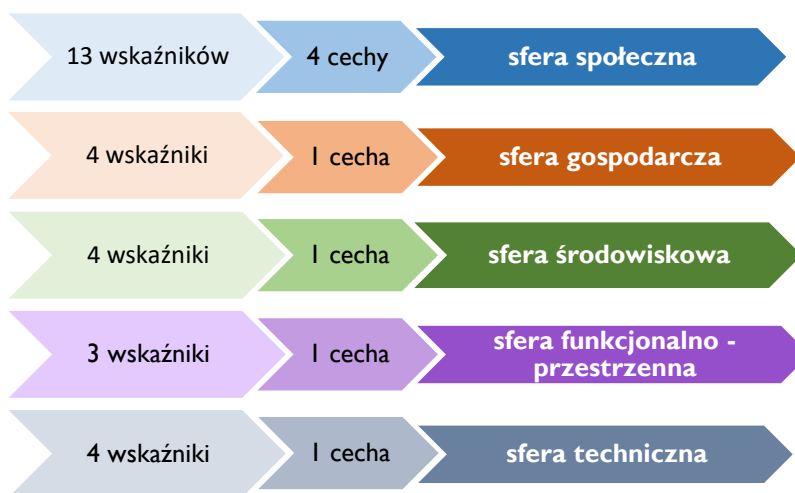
13 wskaźników
4 cechy
sfera społeczna

4 wskaźniki
1 cecha
sfera gospodarcza

4 wskaźniki
1 cecha
sfera środowiskowa

3 wskaźniki
1 cecha
sfera funkcjonalno - przestrzenna

4 wskaźniki
1 cecha
sfera techniczna